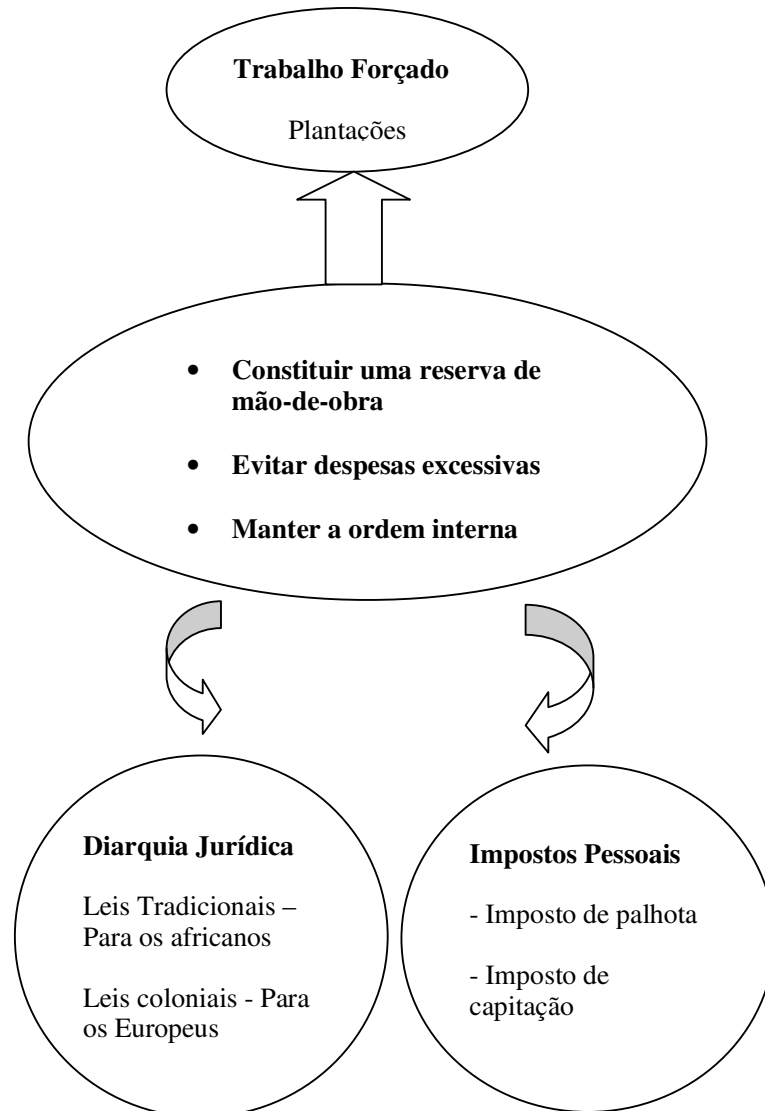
**Trabalho Forçado**

Plantações

- **Constituir uma reserva de mão-de-obra**
- **Evitar despesas excessivas**
- **Manter a ordem interna**

**Diarquia Jurídica**

Leis Tradicionais – Para os africanos

Leis coloniais - Para os Europeus

**Impostos Pessoais**

- Imposto de palhota

- Imposto de capitação